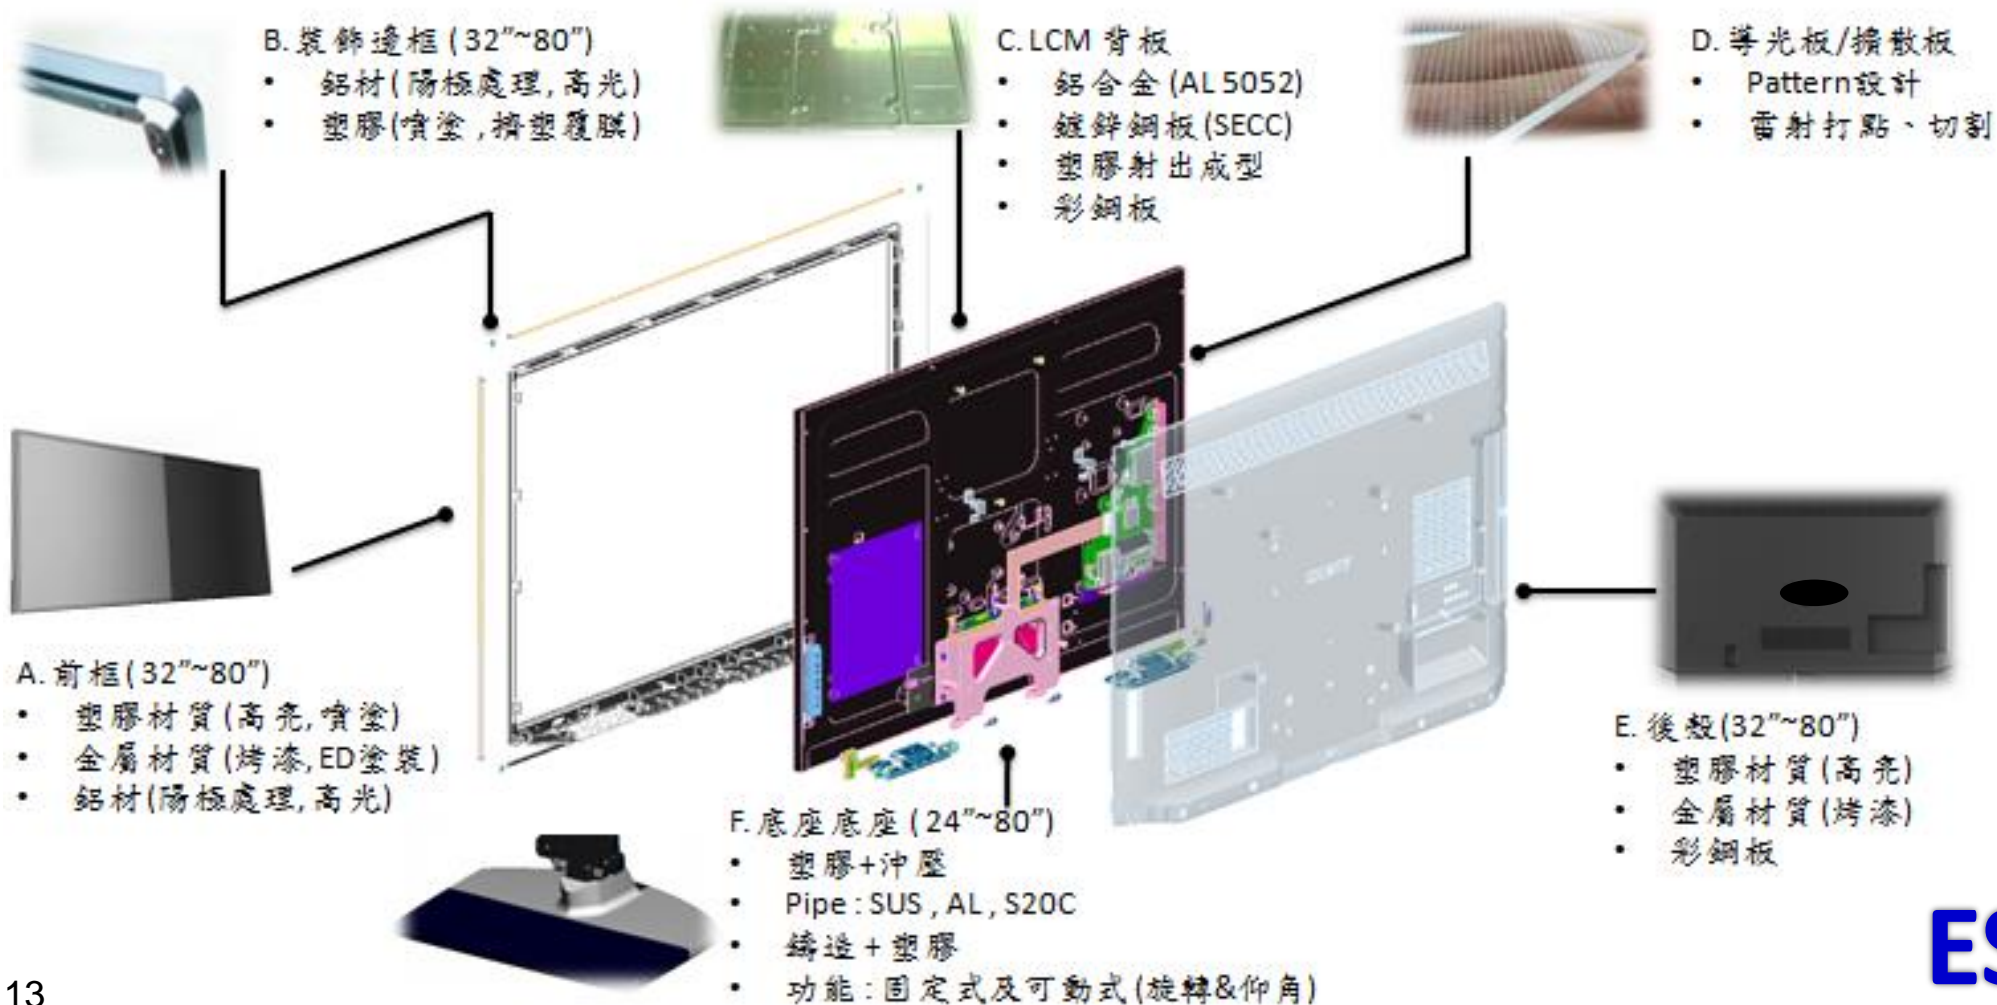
B. 裝飾邊框 (32"~80")
• 鋁材(陽極處理, 高光)
• 塑膠(噴塗, 擠塑覆膜)

C. LCM 背板
• 鋁合金 (AL 5052)
• 鍍鋅鋼板 (SECC)
• 塑膠射出成型
• 彩鋼板

D. 導光板/擴散板
• Pattern設計
• 雷射打點、切割

A. 前框 (32"~80")
• 塑膠材質 (高亮, 噴塗)
• 金屬材質 (烤漆, ED塗裝)
• 鋁材(陽極處理, 高光)

E. 後殼 (32"~80")
• 塑膠材質 (高亮)
• 金屬材質 (烤漆)
• 彩鋼板

F. 底座底座 (24"~80")
• 塑膠+沖壓
• Pipe : SUS , AL , S20C
• 鑄造 + 塑膠
• 功能 : 固定式及可動式 (旋轉&仰角)

13

ES